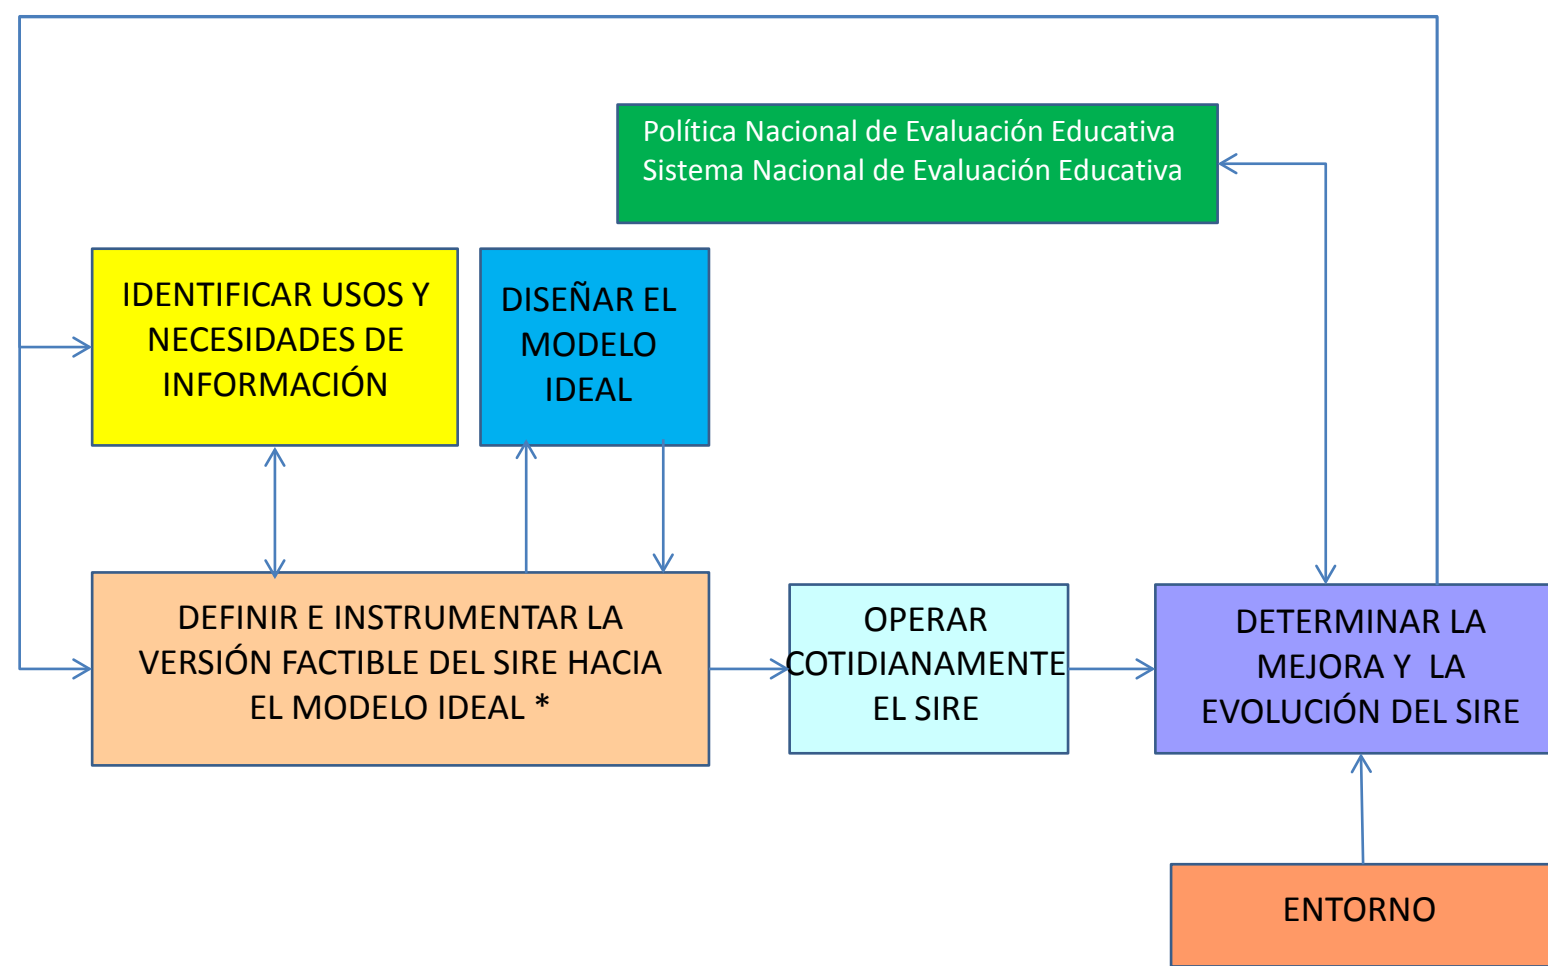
Política Nacional de Evaluación Educativa
Sistema Nacional de Evaluación Educativa

IDENTIFICAR USOS Y NECESIDADES DE INFORMACIÓN

DISEÑAR EL MODELO IDEAL

DEFINIR E INSTRUMENTAR LA VERSIÓN FACTIBLE DEL SIRE HACIA EL MODELO IDEAL *

OPERAR COTIDIANAMENTE EL SIRE

DETERMINAR LA MEJORA Y LA EVOLUCIÓN DEL SIRE

ENTORNO